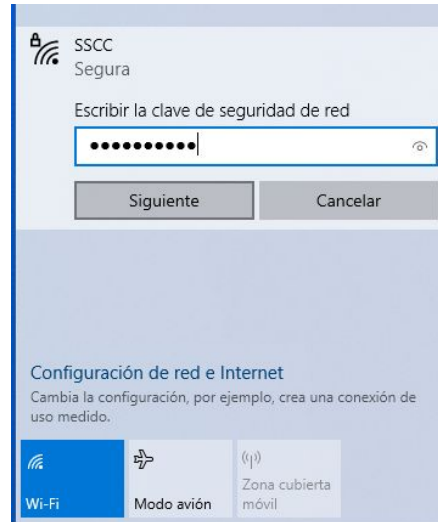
SSCC
Segura

Escribir la clave de seguridad de red

••••••••••

Siguiente Cancelar

Configuración de red e Internet
Cambia la configuración, por ejemplo, crea una conexión de uso medido.

Wi-Fi
Modo avión
Zona cubierta móvil